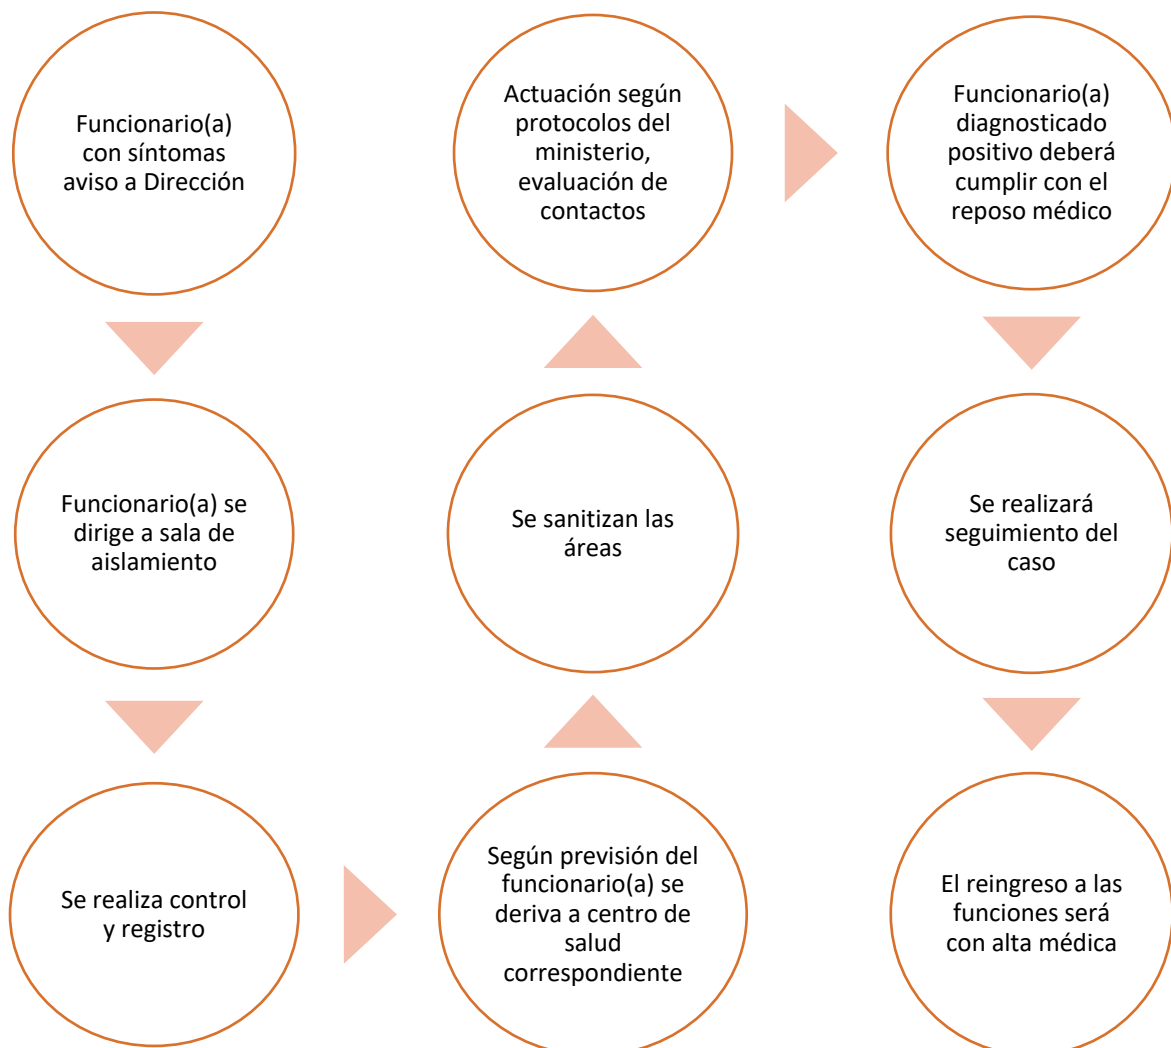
Funcionario(a) con síntomas aviso a Dirección

Funcionario(a) se dirige a sala de aislamiento

Se realiza control y registro

Según previsión del funcionario(a) se deriva a centro de salud correspondiente

Se sanitizan las áreas

Actuación según protocolos del ministerio, evaluación de contactos

Funcionario(a) diagnosticado positivo deberá cumplir con el reposo médico

Se realizará seguimiento del caso

El reingreso a las funciones será con alta médica